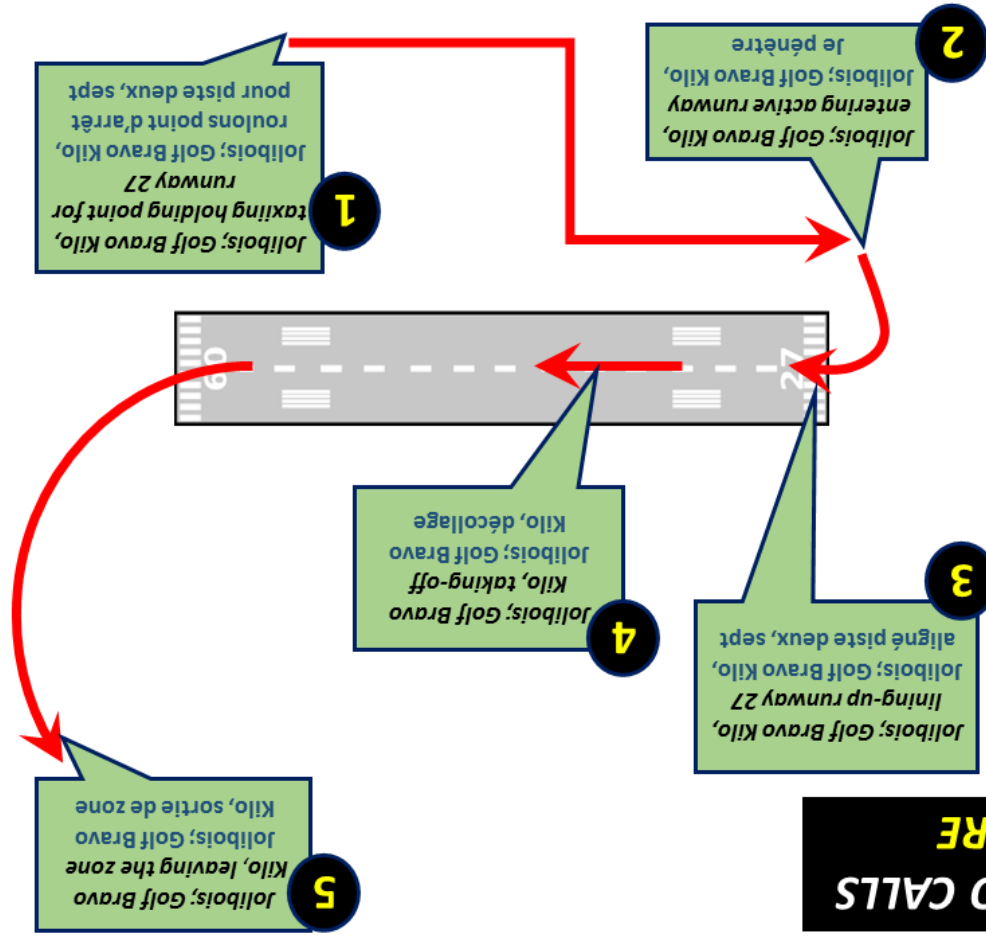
D CALLS
RE

1
Jolibois; Golf Bravo Kilo, taxiing holding point for runway 27
Jolibois; Golf Bravo Kilo, roulons point d'arrêt pour piste deux, sept

2
Jolibois; Golf Bravo Kilo, entering active runway
Jolibois; Golf Bravo Kilo, je pénètre

27

09

3
Jolibois; Golf Bravo Kilo, lining-up runway 27
Jolibois; Golf Bravo Kilo, aligné piste deux, sept

4
Jolibois; Golf Bravo Kilo, taking-off
Jolibois; Golf Bravo Kilo, décollage

5
Jolibois; Golf Bravo Kilo, leaving the zone
Jolibois; Golf Bravo Kilo, sortie de zone